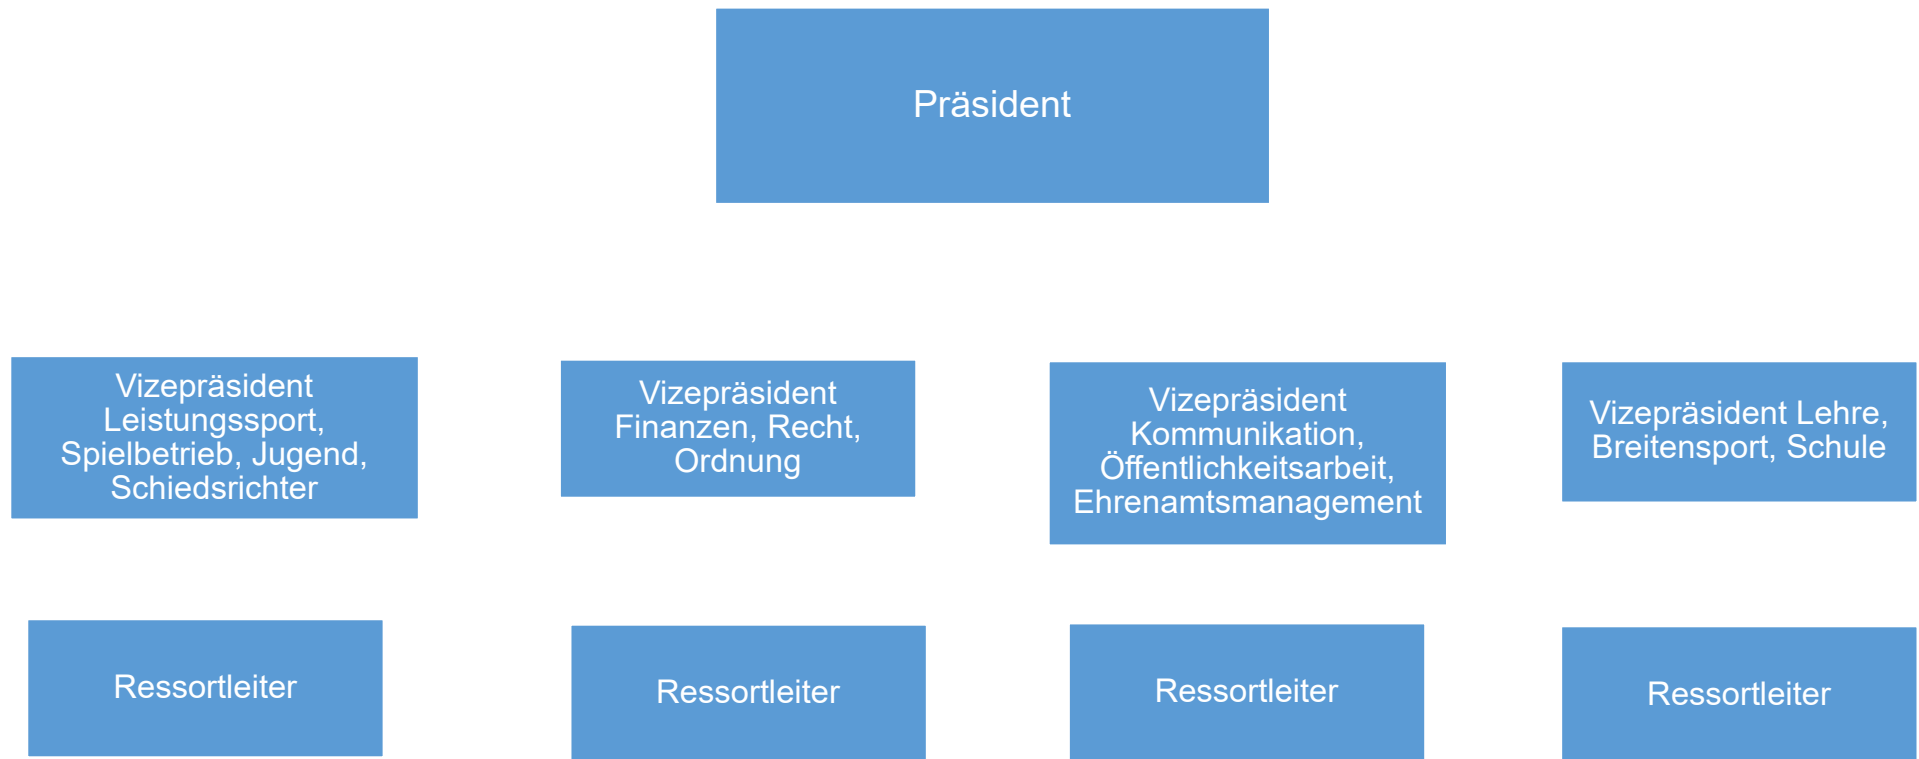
Präsident

Vizepräsident Leistungssport, Spielbetrieb, Jugend, Schiedsrichter

Vizepräsident Finanzen, Recht, Ordnung

Vizepräsident Kommunikation, Öffentlichkeitsarbeit, Ehrenamtsmanagement

Vizepräsident Lehre, Breitensport, Schule

Ressortleiter

Ressortleiter

Ressortleiter

Ressortleiter